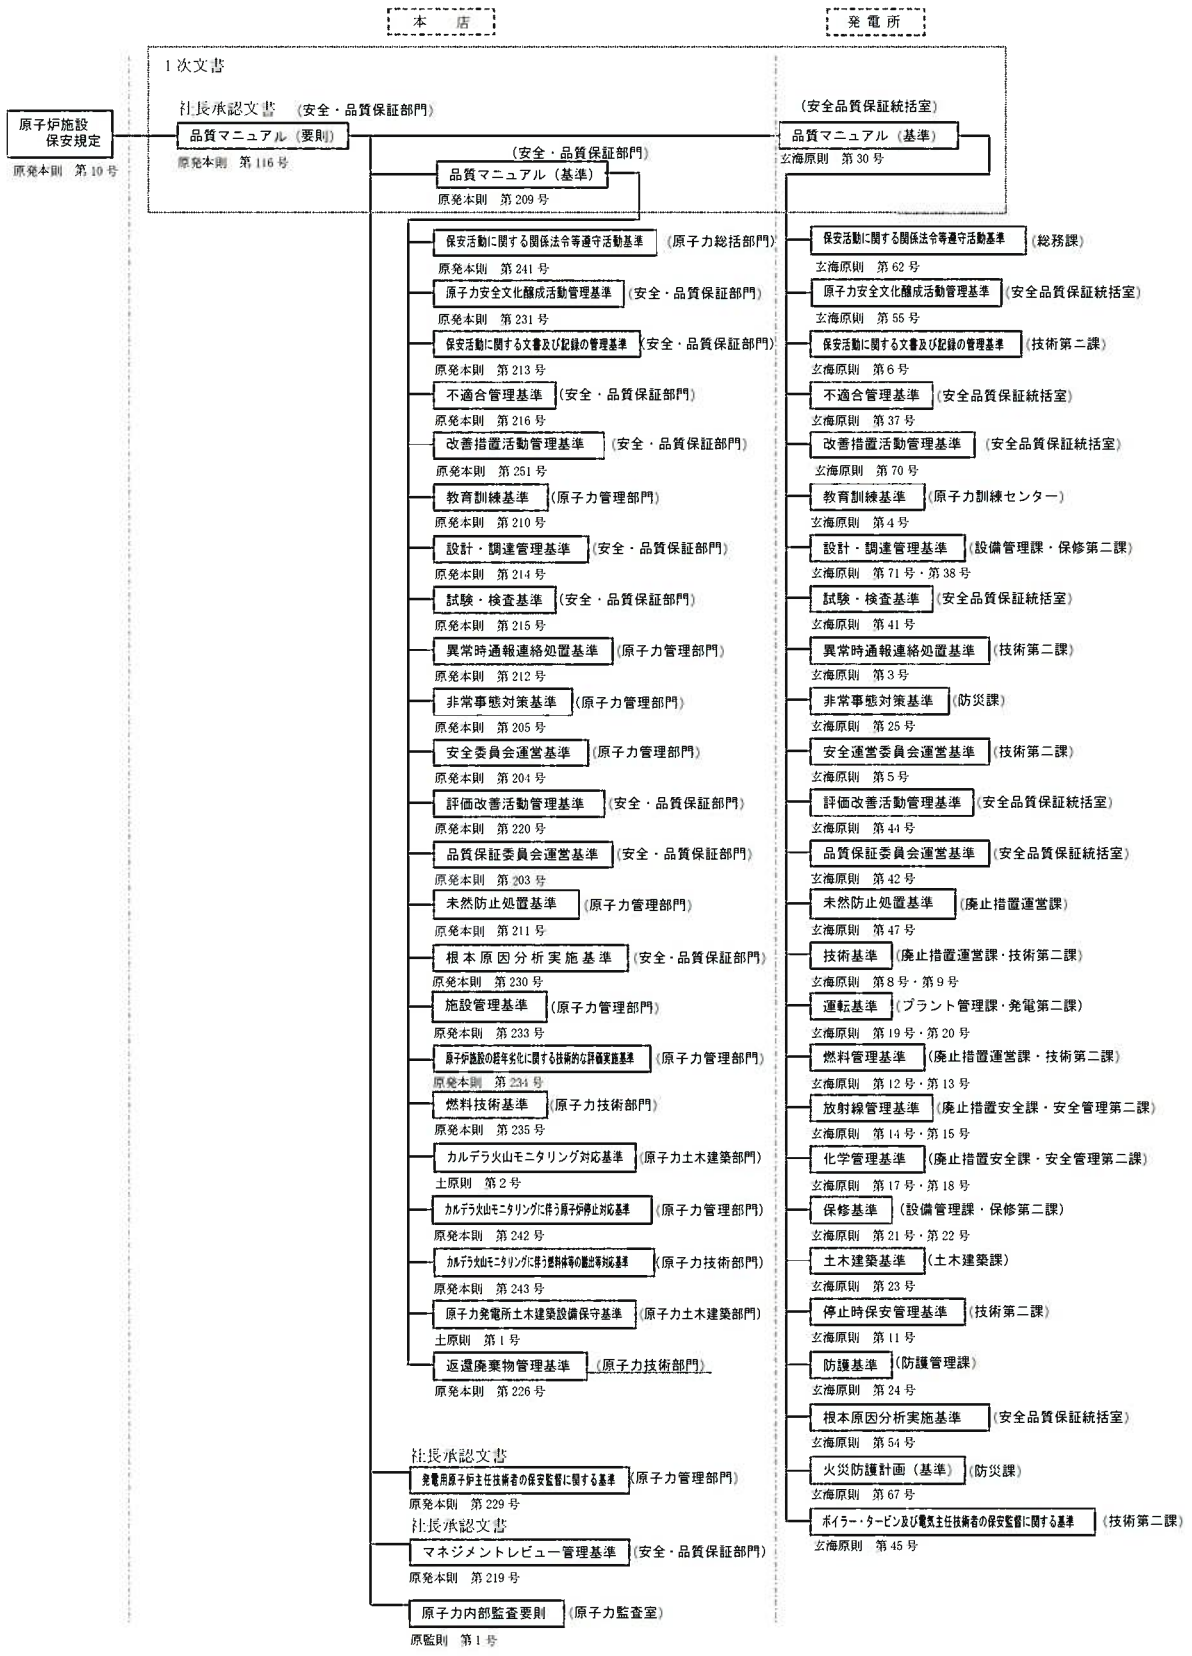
本 店

発 電 所

1 次文書

原子炉施設保安規定
原発本則 第 10 号

社長承認文書 （安全・品質保証部門）
品質マニュアル（要則）
原発本則 第 116 号

（安全・品質保証部門）
品質マニュアル（基準）
原発本則 第 209 号

（安全品質保証統括室）
品質マニュアル（基準）
玄海原則 第 30 号

保安活動に関する関係法令等遵守活動基準 （原子力総括部門）
原発本則 第 241 号

原子力安全文化醸成活動管理基準 （安全・品質保証部門）
原発本則 第 231 号

保安活動に関する文書及び記録の管理基準 （安全・品質保証部門）
原発本則 第 213 号

不適合管理基準 （安全・品質保証部門）
原発本則 第 216 号

改善措置活動管理基準 （安全・品質保証部門）
原発本則 第 251 号

教育訓練基準 （原子力管理部門）
原発本則 第 210 号

設計・調達管理基準 （安全・品質保証部門）
原発本則 第 214 号

試験・検査基準 （安全・品質保証部門）
原発本則 第 215 号

異常時通報連絡処置基準 （原子力管理部門）
原発本則 第 212 号

非常事態対策基準 （原子力管理部門）
原発本則 第 205 号

安全委員会運営基準 （原子力管理部門）
原発本則 第 204 号

評価改善活動管理基準 （安全・品質保証部門）
原発本則 第 220 号

品質保証委員会運営基準 （安全・品質保証部門）
原発本則 第 203 号

未然防止処置基準 （原子力管理部門）
原発本則 第 211 号

根本原因分析実施基準 （安全・品質保証部門）
原発本則 第 230 号

施設管理基準 （原子力管理部門）
原発本則 第 233 号

原子炉施設の経年劣化に関する技術的な評価実施基準 （原子力管理部門）
原発本則 第 234 号

燃料技術基準 （原子力技術部門）
原発本則 第 235 号

カルデラ火山モニタリング対応基準 （原子力土木建築部門）
土原則 第 2 号

カルデラ火山モニタリングに伴う原子炉停止対応基準 （原子力管理部門）
原発本則 第 242 号

カルデラ火山モニタリングに伴う燃料体等の搬出等対応基準 （原子力技術部門）
原発本則 第 243 号

原子力発電所土木建築設備保守基準 （原子力土木建築部門）
土原則 第 1 号

返還廃棄物管理基準 （原子力技術部門）
原発本則 第 226 号

社長承認文書
発電用原子炉主任技術者の保安監督に関する基準 （原子力管理部門）
原発本則 第 229 号

社長承認文書
マネジメントレビュー管理基準 （安全・品質保証部門）
原発本則 第 219 号

原子力内部監査要則 （原子力監査室）
原監則 第 1 号

保安活動に関する関係法令等遵守活動基準 （総務課）
玄海原則 第 62 号

原子力安全文化醸成活動管理基準 （安全品質保証統括室）
玄海原則 第 55 号

保安活動に関する文書及び記録の管理基準 （技術第二課）
玄海原則 第 6 号

不適合管理基準 （安全品質保証統括室）
玄海原則 第 37 号

改善措置活動管理基準 （安全品質保証統括室）
玄海原則 第 70 号

教育訓練基準 （原子力訓練センター）
玄海原則 第 4 号

設計・調達管理基準 （設備管理課・保修第二課）
玄海原則 第 71 号・第 38 号

試験・検査基準 （安全品質保証統括室）
玄海原則 第 41 号

異常時通報連絡処置基準 （技術第二課）
玄海原則 第 3 号

非常事態対策基準 （防災課）
玄海原則 第 25 号

安全運営委員会運営基準 （技術第二課）
玄海原則 第 5 号

評価改善活動管理基準 （安全品質保証統括室）
玄海原則 第 44 号

品質保証委員会運営基準 （安全品質保証統括室）
玄海原則 第 42 号

未然防止処置基準 （廃止措置運営課）
玄海原則 第 47 号

技術基準 （廃止措置運営課・技術第二課）
玄海原則 第 8 号・第 9 号

運転基準 （プラント管理課・発電第二課）
玄海原則 第 19 号・第 20 号

燃料管理基準 （廃止措置運営課・技術第二課）
玄海原則 第 12 号・第 13 号

放射線管理基準 （廃止措置安全課・安全管理第二課）
玄海原則 第 14 号・第 15 号

化学管理基準 （廃止措置安全課・安全管理第二課）
玄海原則 第 17 号・第 18 号

保修基準 （設備管理課・保修第二課）
玄海原則 第 21 号・第 22 号

土木建築基準 （土木建築課）
玄海原則 第 23 号

停止時保安管理基準 （技術第二課）
玄海原則 第 11 号

防護基準 （防護管理課）
玄海原則 第 24 号

根本原因分析実施基準 （安全品質保証統括室）
玄海原則 第 54 号

火災防護計画（基準） （防災課）
玄海原則 第 67 号

ボイラー・タービン及び電気主任技術者の保安監督に関する基準 （技術第二課）
玄海原則 第 45 号